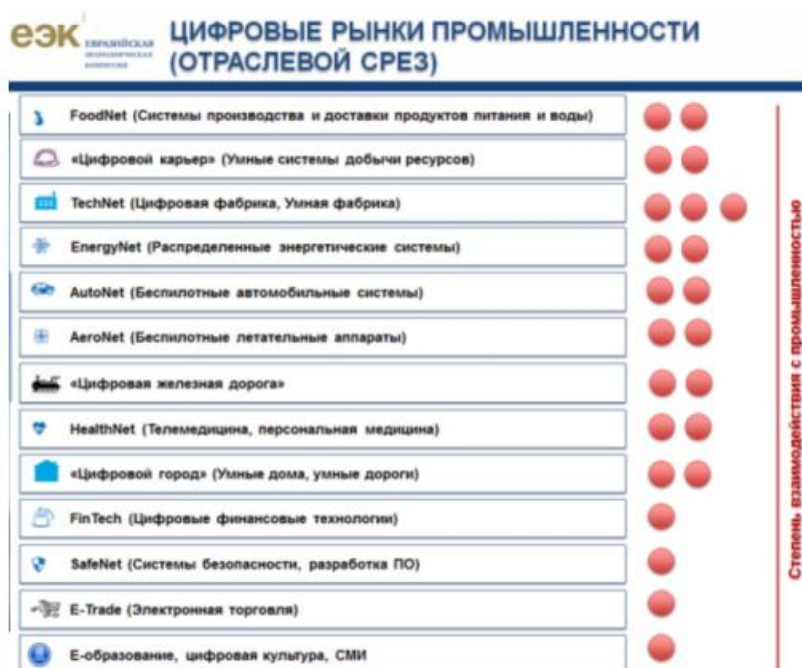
ЕЭК ЕВРАЗИЙСКАЯ ЭКОНОМИЧЕСКАЯ КОМИССИЯ

ЦИФРОВЫЕ РЫНКИ ПРОМЫШЛЕННОСТИ (ОТРАСЛЕВОЙ СРЕЗ)

FoodNet (Системы производства и доставки продуктов питания и воды)

«Цифровой карьер» (Умные системы добычи ресурсов)

TechNet (Цифровая фабрика, Умная фабрика)

EnergyNet (Распределенные энергетические системы)

AutoNet (Беспилотные автомобильные системы)

AeroNet (Беспилотные летательные аппараты)

«Цифровая железная дорога»

HealthNet (Телемедицина, персональная медицина)

«Цифровой город» (Умные дома, умные дороги)

FinTech (Цифровые финансовые технологии)

SafeNet (Системы безопасности, разработка ПО)

E-Trade (Электронная торговля)

Е-образование, цифровая культура, СМИ

Степень взаимодействия с промышленностью